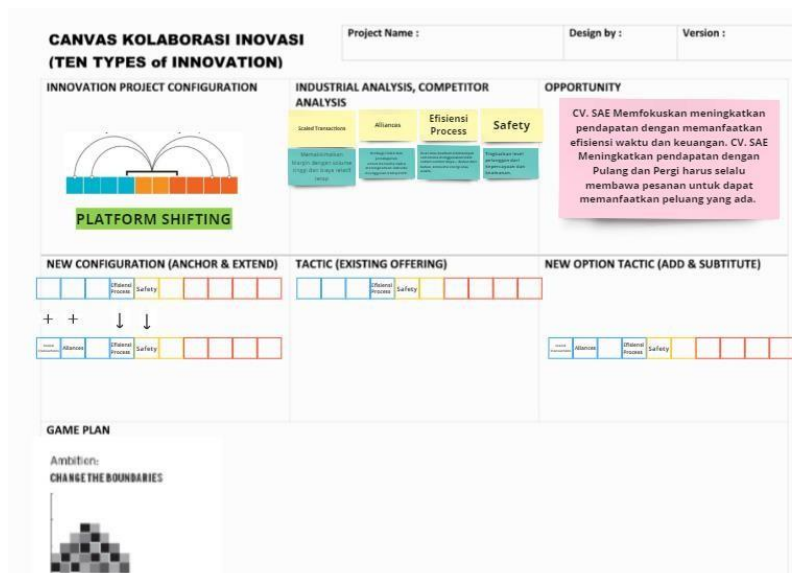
CANVAS KOLABORASI INOVASI (TEN TYPES of INNOVATION)

Project Name :

Design by :

Version :

INNOVATION PROJECT CONFIGURATION

PLATFORM SHIFTING

INDUSTRIAL ANALYSIS, COMPETITOR ANALYSIS

Scaled Transactions

Alliances

Efisiensi Process

Safety

Memaksimalkan margin dengan volume tinggi dan biaya relatif tetap

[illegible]

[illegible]

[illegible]

OPPORTUNITY

CV. SAE Memfokuskan meningkatkan pendapatan dengan memanfaatkan efisiensi waktu dan keuangan. CV. SAE Meningkatkan pendapatan dengan Pulang dan Pergi harus selalu membawa pesanan untuk dapat memanfaatkan peluang yang ada.

NEW CONFIGURATION (ANCHOR & EXTEND)

Efisiensi Process

Safety

+ + ↓ ↓

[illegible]

Alliances

Efisiensi Process

Safety

TACTIC (EXISTING OFFERING)

Efisiensi Process

Safety

NEW OPTION TACTIC (ADD & SUBTITUTE)

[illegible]

Alliances

Efisiensi Process

Safety

GAME PLAN

Ambition:
CHANGE THE BOUNDARIES